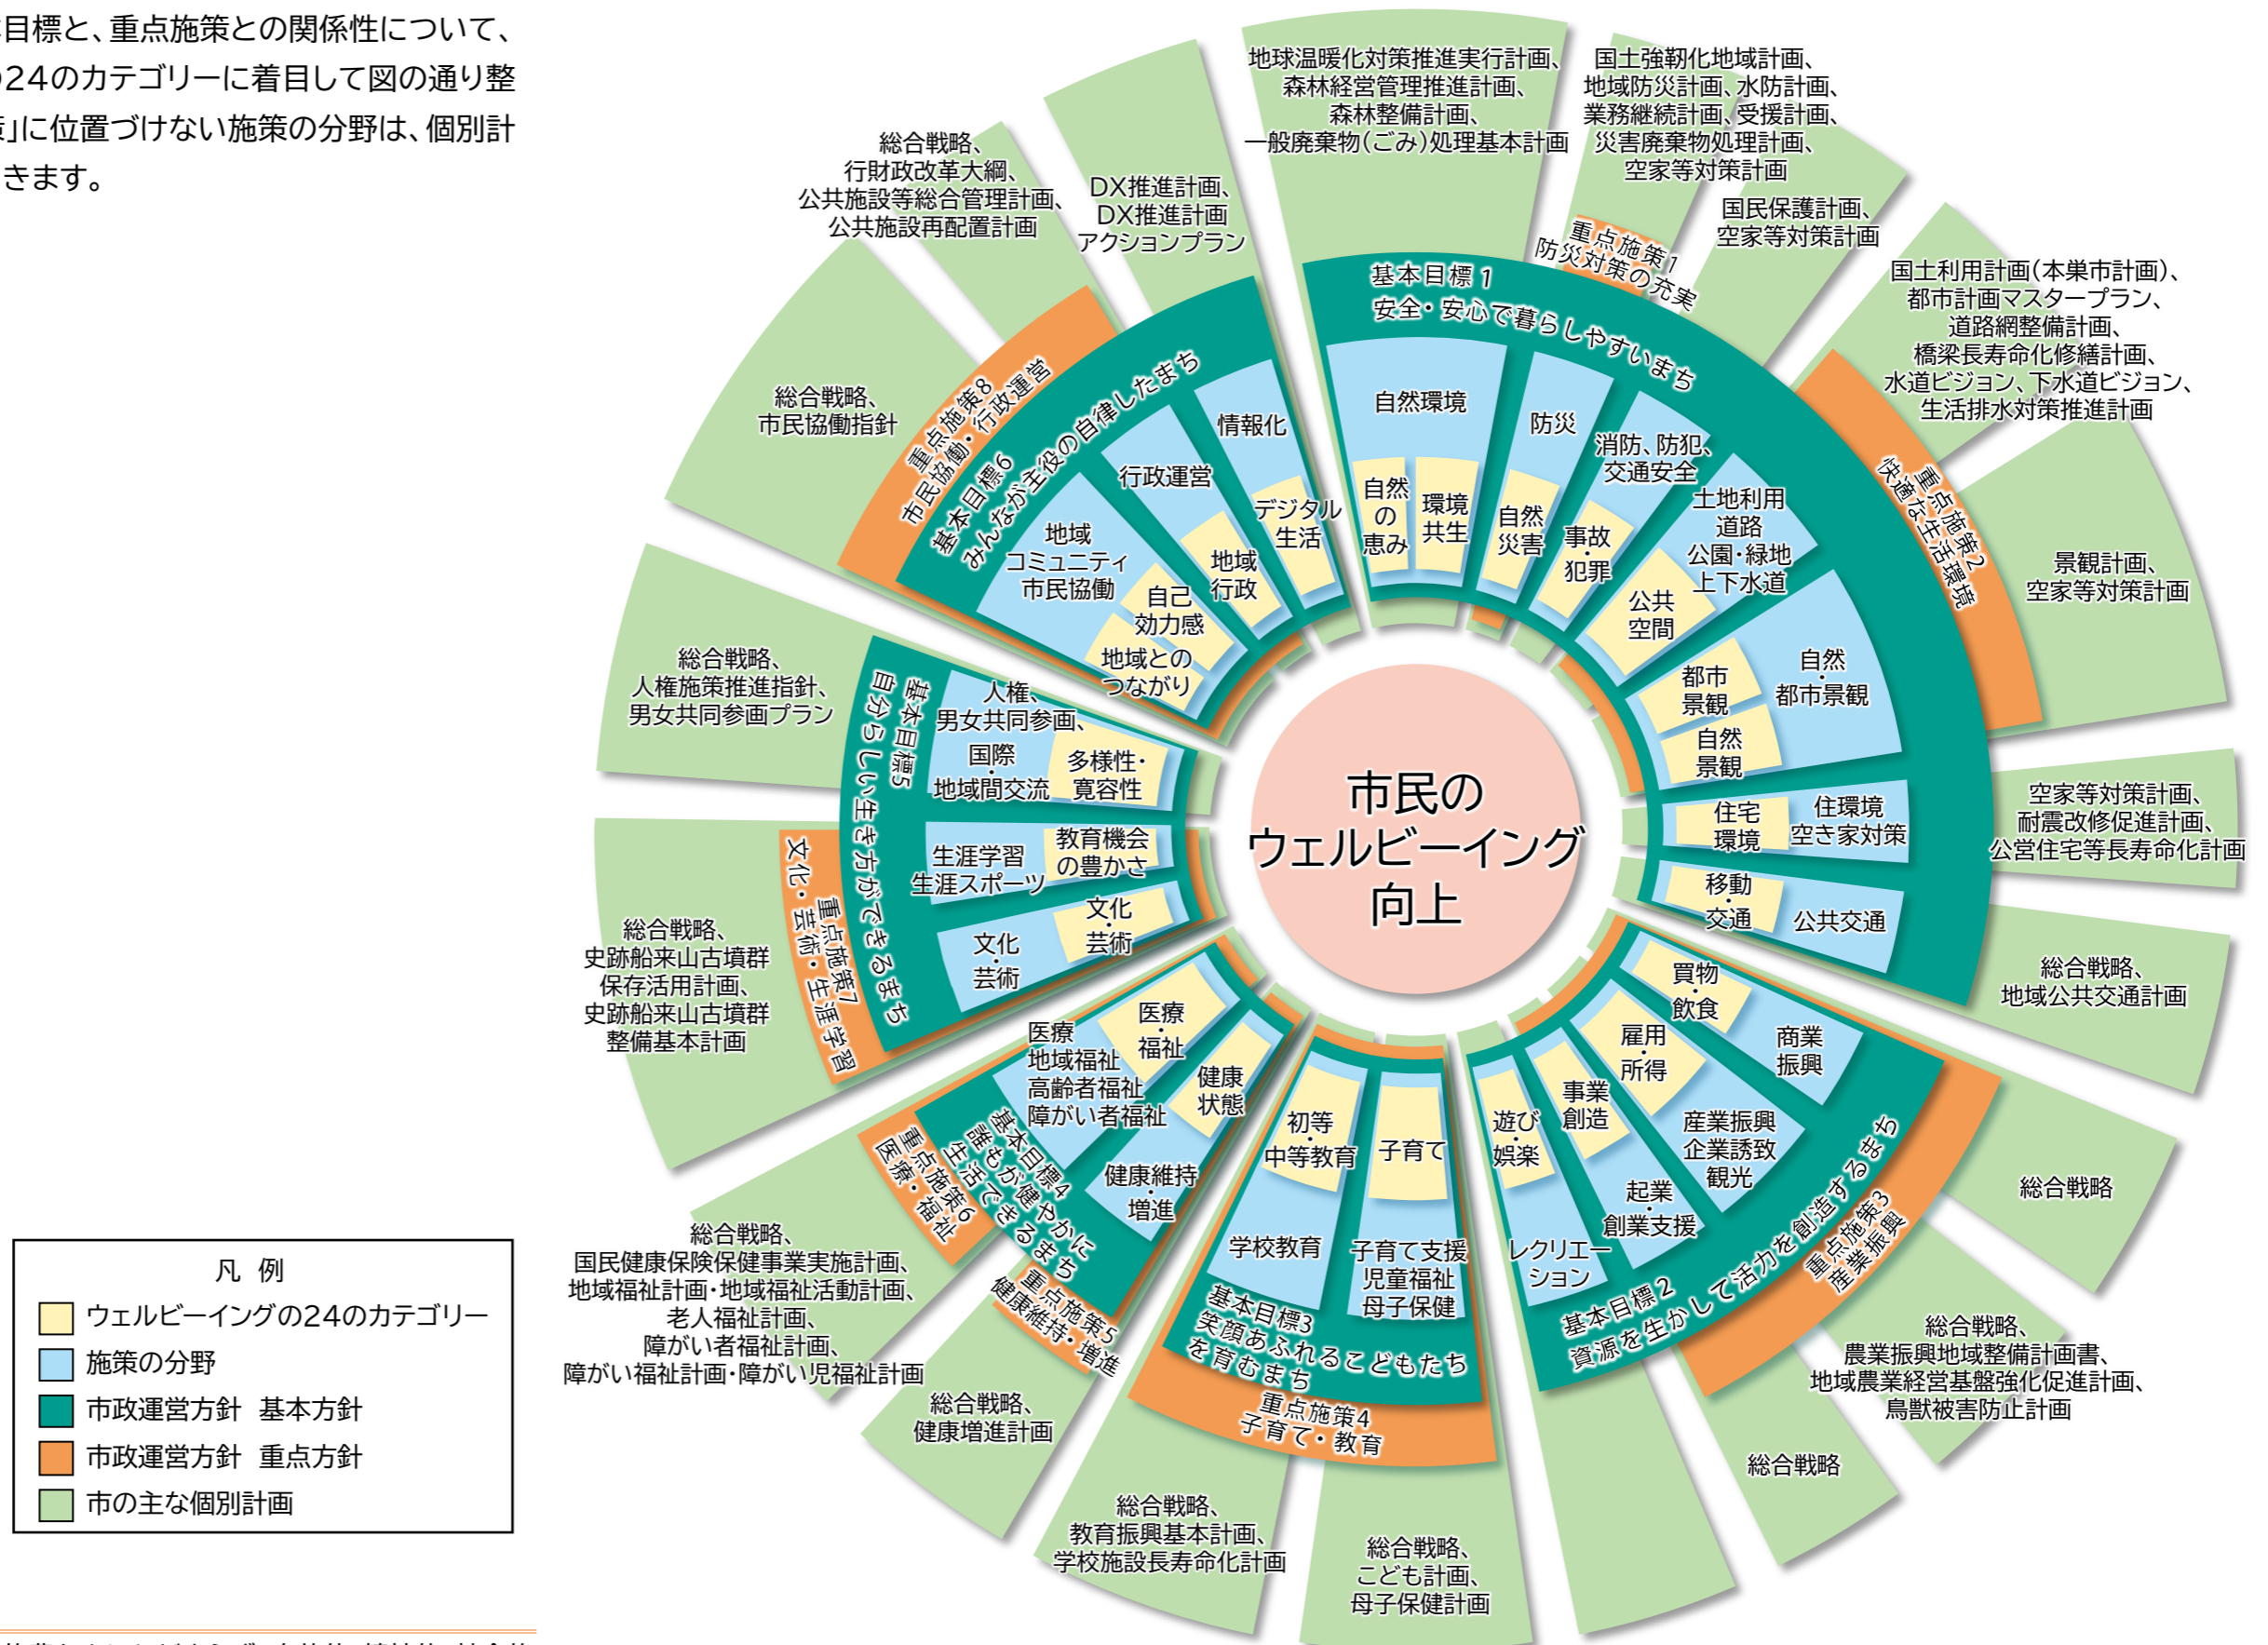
目標と、重点施策との関係性について、
の24のカテゴリーに着目して図の通り整
策」に位置づけない施策の分野は、個別計
きます。

地球温暖化対策推進実行計画、森林経営管理推進計画、森林整備計画、一般廃棄物(ごみ)処理基本計画

国土強靭化地域計画、地域防災計画、水防計画、業務継続計画、受援計画、災害廃棄物処理計画、空家等対策計画

国民保護計画、空家等対策計画

国土利用計画(本巣市計画)、都市計画マスタープラン、道路網整備計画、橋梁長寿命化修繕計画、水道ビジョン、下水道ビジョン、生活排水対策推進計画

景観計画、空家等対策計画

空家等対策計画、耐震改修促進計画、公営住宅等長寿命化計画

総合戦略、地域公共交通計画

総合戦略

総合戦略、農業振興地域整備計画書、地域農業経営基盤強化促進計画、鳥獣被害防止計画

総合戦略

総合戦略、こども計画、母子保健計画

総合戦略、教育振興基本計画、学校施設長寿命化計画

総合戦略、健康増進計画

総合戦略、国民健康保険保健事業実施計画、地域福祉計画・地域福祉活動計画、老人福祉計画、障がい者福祉計画、障がい福祉計画・障がい児福祉計画

総合戦略、史跡船来山古墳群保存活用計画、史跡船来山古墳群整備基本計画

総合戦略、人権施策推進指針、男女共同参画プラン

総合戦略、市民協働指針

総合戦略、行財政改革大綱、公共施設等総合管理計画、公共施設再配置計画

DX推進計画、DX推進計画アクションプラン

重点施策1 防災対策の充実
基本目標1 安全・安心で暮らしやすいまち
自然環境
自然の恵み
環境共生
防災
自然災害
消防、防犯、交通安全
事故犯罪
土地利用 道路 公園・緑地 上下水道
公共空間
自然・都市景観
都市景観
自然景観
住環境 空き家対策
住宅環境
移動・交通
公共交通
重点施策2 快適な生活環境

基本目標2 資源を生かして活力を創造するまち
重点施策3 産業振興
買物・飲食
商業振興
雇用・所得
事業創造
産業振興 企業誘致 観光
起業・創業支援
遊び・娯楽
レクリエーション

基本目標3 笑顔あふれるこどもたちを育むまち
重点施策4 子育て・教育
初等・中等教育
子育て
学校教育
子育て支援 児童福祉 母子保健

基本目標4 誰もが健やかに生活できるまち
重点施策5 健康維持・増進
重点施策6 医療・福祉
医療 地域福祉 高齢者福祉 障がい者福祉
医療・福祉
健康状態
健康維持・増進

基本目標5 自分らしい生き方ができるまち
重点施策7 文化・芸術・生涯学習
人権、男女共同参画、国際・地域間交流
多様性・寛容性
生涯学習 生涯スポーツ
教育機会の豊かさ
文化・芸術
文化・芸術

基本目標6 みんなが主役の自律したまち
重点施策8 市民協働・行政運営
地域コミュニティ 市民協働
自己効力感
地域とのつながり
行政運営
地域行政
情報化
デジタル生活

市民のウェルビーイング向上

凡 例
ウェルビーイングの24のカテゴリー
施策の分野
市政運営方針 基本方針
市政運営方針 重点方針
市の主な個別計画